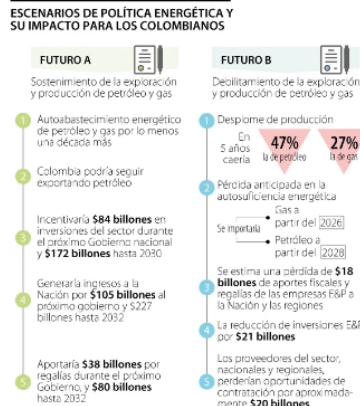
ESCENARIOS DE POLÍTICA ENERGÉTICA Y SU IMPACTO PARA LOS COLOMBIANOS

FUTURO A

Sostenimiento de la exploración y producción de petróleo y gas

1 Autoabastecimiento energético de petróleo y gas por lo menos una década más

2 Colombia podría seguir exportando petróleo

3 Incentivaría **$84 billones** en inversiones del sector durante el próximo Gobierno nacional y **$172 billones** hasta 2030

4 Generaría ingresos a la Nación por **$105 billones** al próximo gobierno y $227 billones hasta 2032

5 Aportaría **$38 billones** por regalías durante el próximo Gobierno, y **$80 billones** hasta 2032

FUTURO B

Debilitamiento de la exploración y producción de petróleo y gas

1 Desplome de producción

En 5 años caería **47%** la del petróleo **27%** la de gas

2 Pérdida anticipada en la autosuficiencia energética

Se importaría Gas a partir del 2026 Petróleo a partir del 2028

3 Se estima una pérdida de **$18 billones** de aportes fiscales y regalías de las empresas E&P a la Nación y las regiones

4 La reducción de inversiones E&P por **$21 billones**

5 Los proveedores del sector, nacionales y regionales, perderían oportunidades de contratación por aproximadamente **$20 billones**